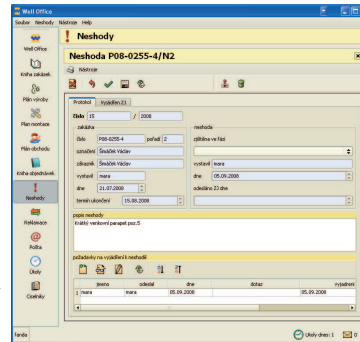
Well Office

Soubor Neshody Nástroje Help

Well Office

Kniha zakázek

Plán výroby

Plán montáže

Plán obchodu

Kniha objednávek

Neshody

Reklamace

Pošta

Úkoly

Ceníky

Neshody

Neshoda P08-0255-4/N2

Nástroje

Protokol | Vyjádření Z1

číslo 15 / 2008

zakázka

číslo P08-0255-4 pořadí 2

označení Šmáček Václav

zákazník Šmáček Václav

vystavil mara

dne 21.07.2008

termín ukončení 15.08.2008

neshoda

zjištěna ve fázi

vystavil mara

dne 05.09.2008

odeslána Z1 dne

popis neshody

Krátký venkovní parapet poz.5

požadavky na vyjádření k neshodě

| | jméno | odeslal | dne | dotaz | vyjádření |
|---|---|---|---|---|---|
| 1 | mara | mara | 05.09.2008 | | 05.09.2008 |

fanda

Úkoly dnes: 1 0